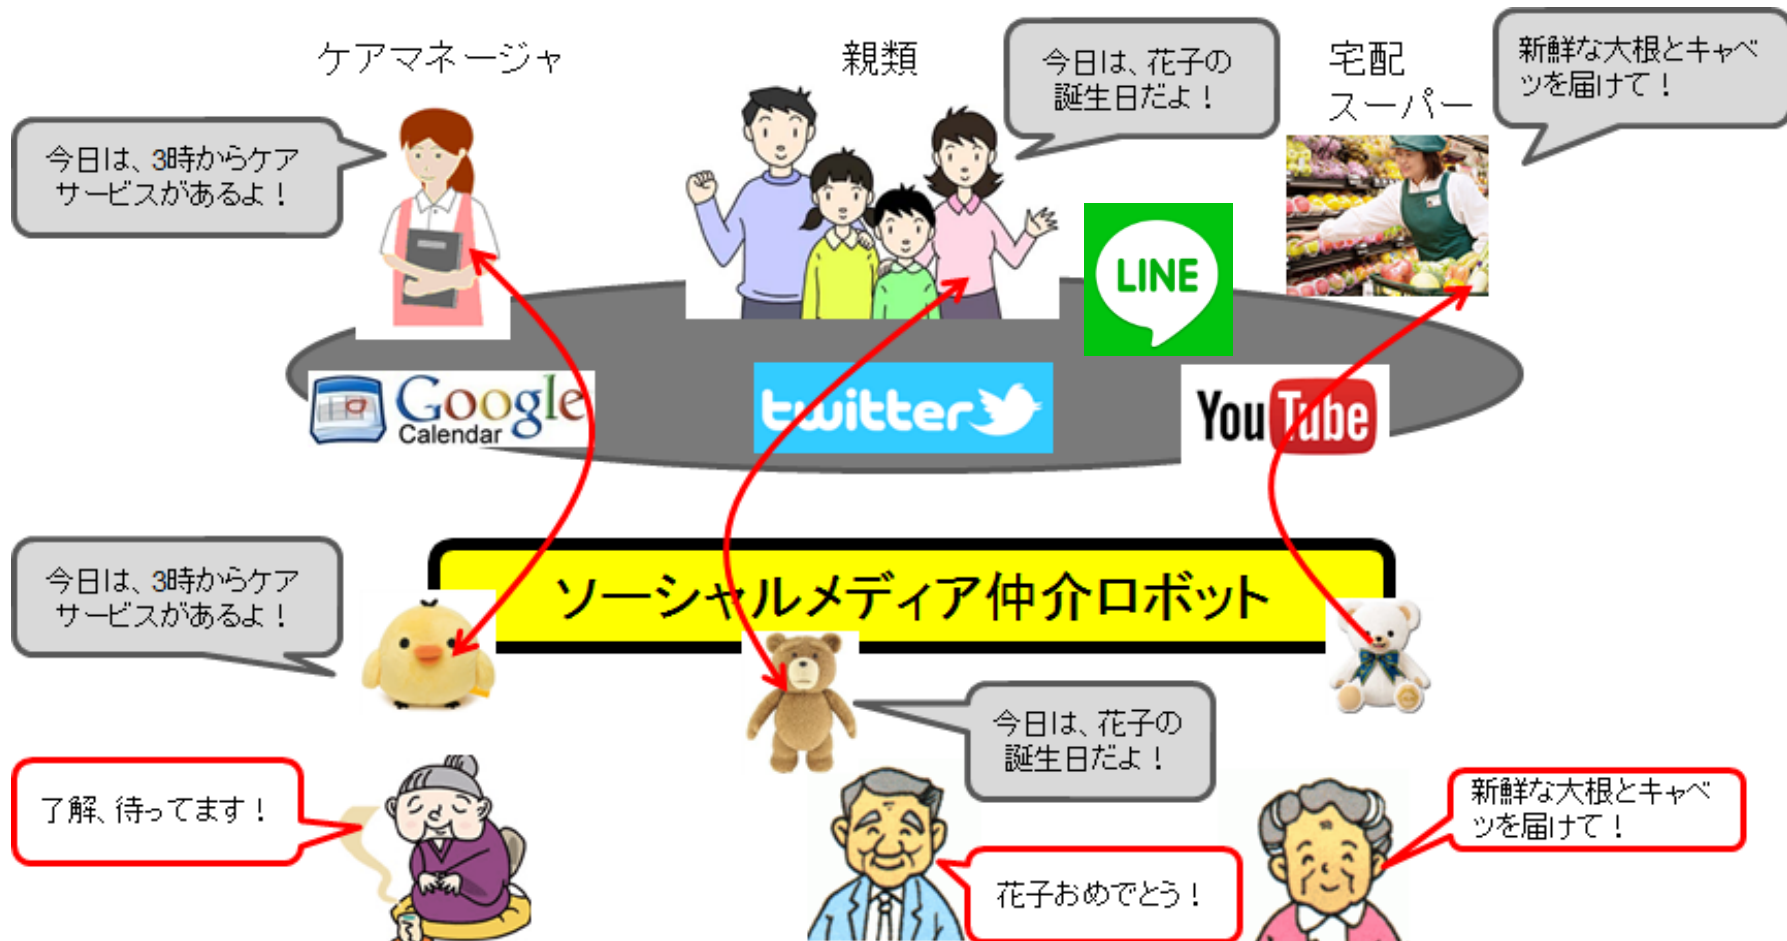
ケアマネージャ

今日は、3時からケアサービスがあるよ！

親類

今日は、花子の誕生日だよ！

宅配スーパー

新鮮な大根とキャベツを届けて！

LINE

Google Calendar

twitter

YouTube

ソーシャルメディア仲介ロボット

今日は、3時からケアサービスがあるよ！

今日は、花子の誕生日だよ！

了解、待ってます！

花子おめでとう！

新鮮な大根とキャベツを届けて！